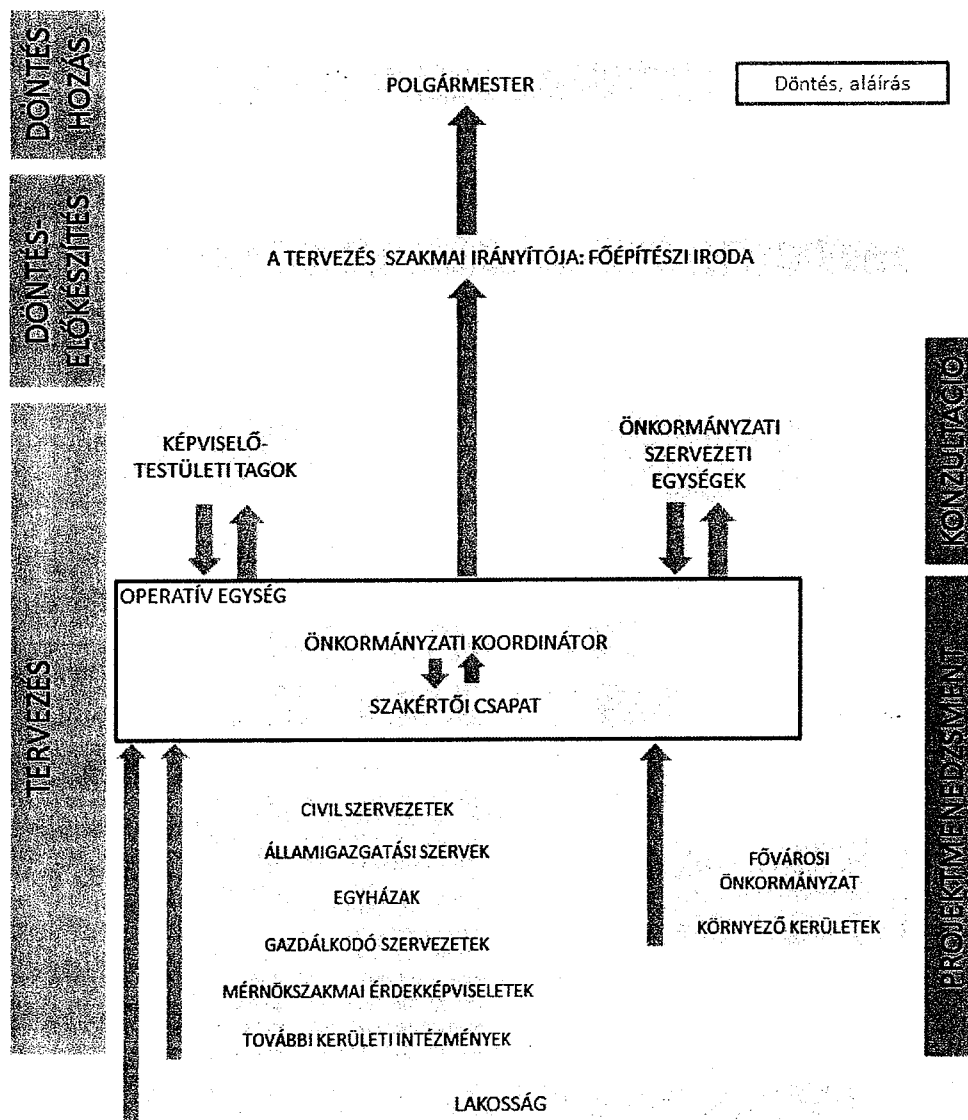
DÖNTÉS-HOZÁS

POLGÁRMESTER

Döntés, aláírás

DÖNTÉS-ELŐKÉSZÍTÉS

A TERVEZÉS SZAKMAI IRÁNYÍTÓJA: FŐÉPÍTÉSZI IRODA

KONZULTÁCIÓ

TERVEZÉS

KÉPVISELŐ-TESTÜLETI TAGOK

ÖNKORMÁNYZATI SZERVEZETI EGYSÉGEK

OPERATÍV EGYSÉG

ÖNKORMÁNYZATI KOORDINÁTOR

SZAKÉRTŐI CSAPAT

PROJEKTMENEDZSMENT

CIVIL SZERVEZETEK

ÁLLAMIGAZGATÁSI SZERVEK

EGYHÁZAK

GAZDÁLKODÓ SZERVEZETEK

MÉRNÖKSZAKMAI ÉRDEKKÉPVISELETEK

TOVÁBBI KERÜLETI INTÉZMÉNYEK

FŐVÁROSI ÖNKORMÁNYZAT

KÖRNYEZŐ KERÜLETEK

LAKOSSÁG